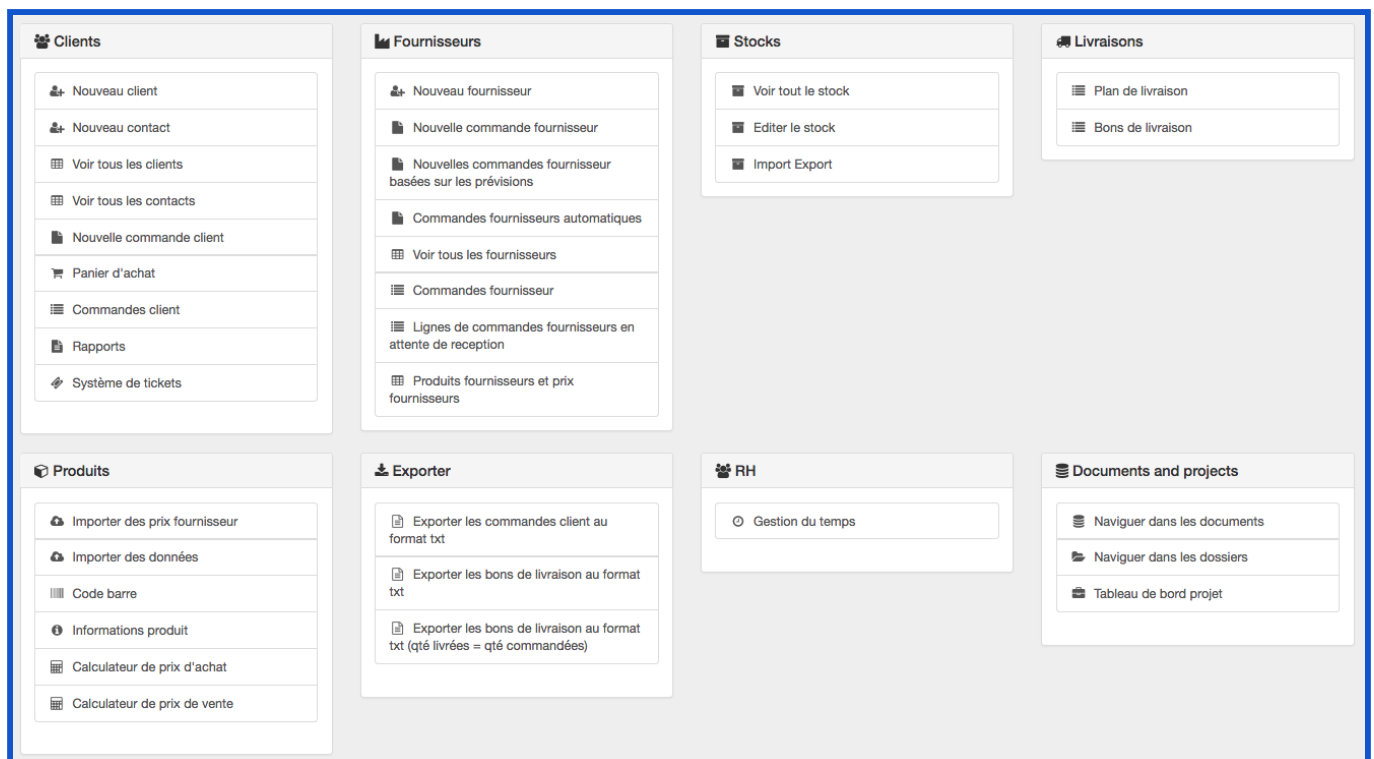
Clients

Nouveau client
Nouveau contact
Voir tous les clients
Voir tous les contacts
Nouvelle commande client
Panier d'achat
Commandes client
Rapports
Système de tickets

Fournisseurs

Nouveau fournisseur
Nouvelle commande fournisseur
Nouvelles commandes fournisseur basées sur les prévisions
Commandes fournisseurs automatiques
Voir tous les fournisseurs
Commandes fournisseur
Lignes de commandes fournisseurs en attente de reception
Produits fournisseurs et prix fournisseurs

Stocks

Voir tout le stock
Editer le stock
Import Export

Livraisons

Plan de livraison
Bons de livraison

Produits

Importer des prix fournisseur
Importer des données
Code barre
Informations produit
Calculateur de prix d'achat
Calculateur de prix de vente

Exporter

Exporter les commandes client au format txt
Exporter les bons de livraison au format txt
Exporter les bons de livraison au format txt (qté livrées = qté commandées)

RH

Gestion du temps

Documents and projects

Naviguer dans les documents
Naviguer dans les dossiers
Tableau de bord projet